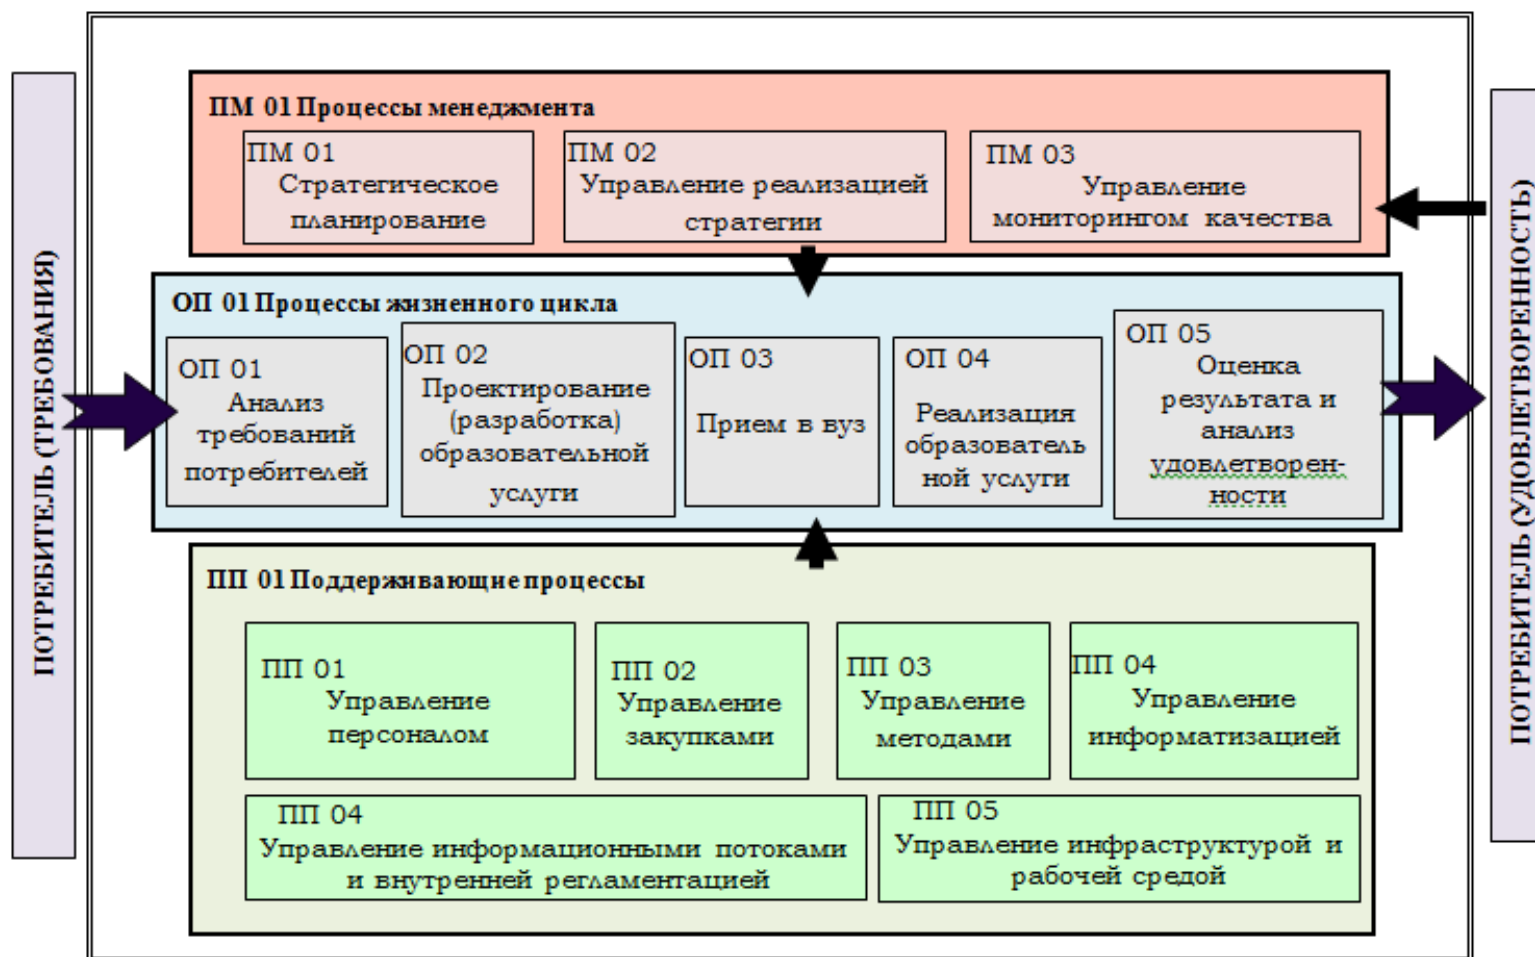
ПОТРЕБИТЕЛЬ (ТРЕБОВАНИЯ)

ПМ 01 Процессы менеджмента

ПМ 01 Стратегическое планирование

ПМ 02 Управление реализацией стратегии

ПМ 03 Управление мониторингом качества

ОП 01 Процессы жизненного цикла

ОП 01 Анализ требований потребителей

ОП 02 Проектирование (разработка) образовательной услуги

ОП 03 Прием в вуз

ОП 04 Реализация образователь ной услуги

ОП 05 Оценка результата и анализ удовлетворенности

ПП 01 Поддерживающие процессы

ПП 01 Управление персоналом

ПП 02 Управление закупками

ПП 03 Управление методами

ПП 04 Управление информатизацией

ПП 04 Управление информационными потоками и внутренней регламентацией

ПП 05 Управление инфраструктурой и рабочей средой

ПОТРЕБИТЕЛЬ (УДОВЛЕТВОРЕННОСТЬ)